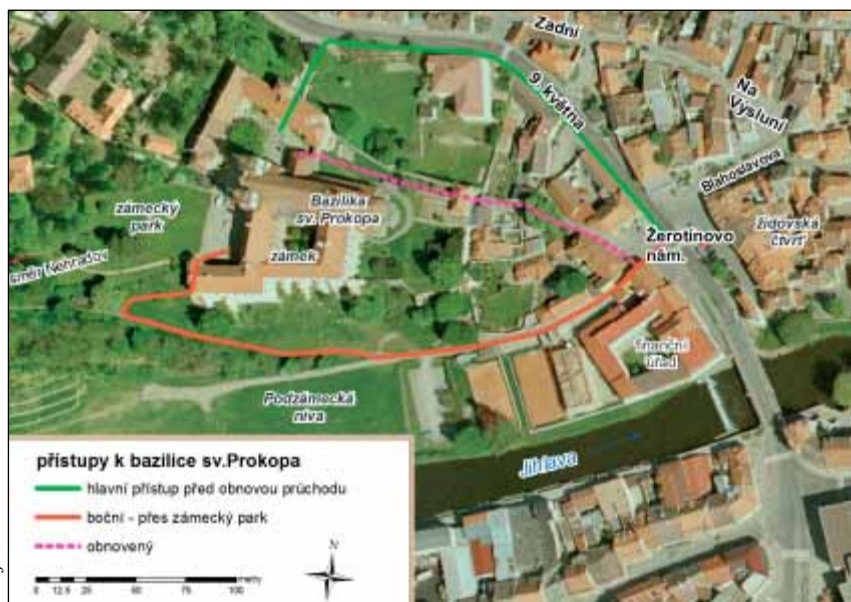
Zadní

9. května

Na Výsluní

Blahoslavova

židovská čtvrť

Žerotínovo nám.

Bazilika sv. Prokopa

zámecký park

zámek

směr Nehradov

finanční úřad

Podzámecká niva

Jihlava

přístupy k bazilice sv.Prokopa

hlavní přístup před obnovou průchodu

boční - přes zámecký park

obnovený

N

0 12.5 25 50 75 100 metry